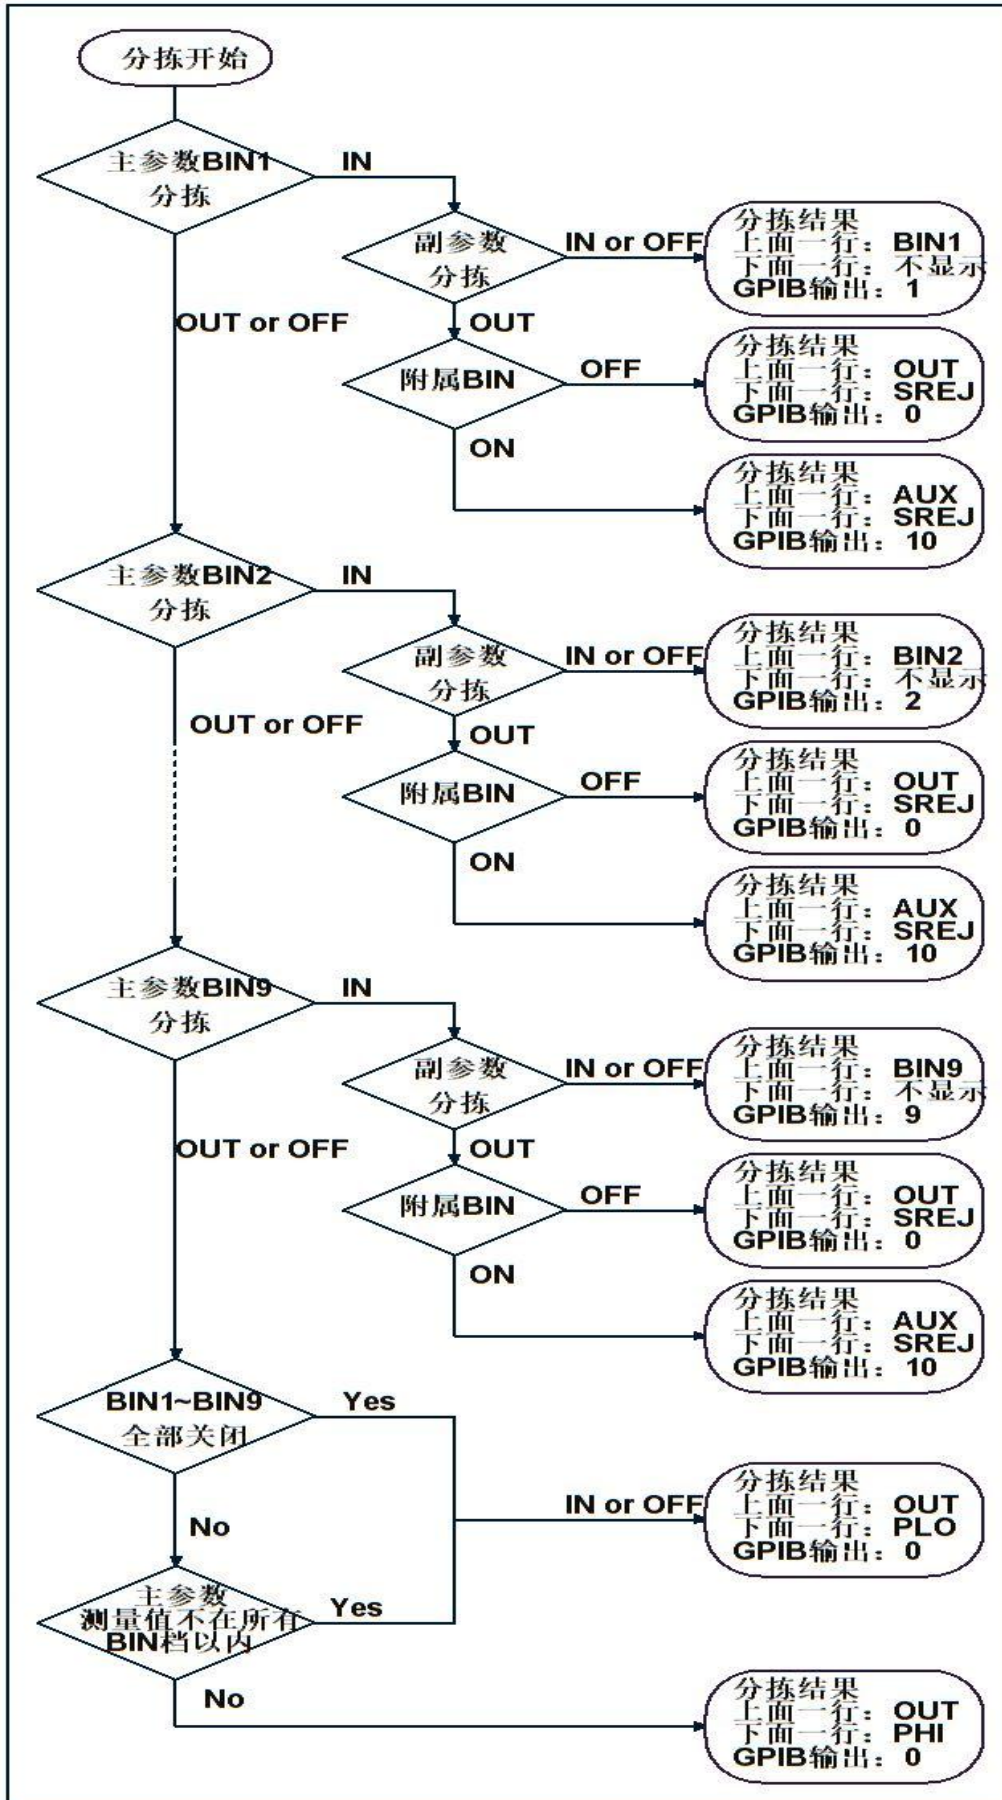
分拣开始

主参数BIN1 分拣

IN

副参数 分拣

IN or OFF

分拣结果
上面一行：BIN1
下面一行：不显示
GPIB输出：1

OUT or OFF

OUT

附属BIN

OFF

分拣结果
上面一行：OUT
下面一行：SREJ
GPIB输出：0

ON

分拣结果
上面一行：AUX
下面一行：SREJ
GPIB输出：10

主参数BIN2 分拣

IN

副参数 分拣

IN or OFF

分拣结果
上面一行：BIN2
下面一行：不显示
GPIB输出：2

OUT or OFF

OUT

附属BIN

OFF

分拣结果
上面一行：OUT
下面一行：SREJ
GPIB输出：0

ON

分拣结果
上面一行：AUX
下面一行：SREJ
GPIB输出：10

主参数BIN9 分拣

IN

副参数 分拣

IN or OFF

分拣结果
上面一行：BIN9
下面一行：不显示
GPIB输出：9

OUT or OFF

OUT

附属BIN

OFF

分拣结果
上面一行：OUT
下面一行：SREJ
GPIB输出：0

ON

分拣结果
上面一行：AUX
下面一行：SREJ
GPIB输出：10

BIN1~BIN9 全部关闭

Yes

IN or OFF

分拣结果
上面一行：OUT
下面一行：PLO
GPIB输出：0

No

主参数 测量值不在所有 BIN档以内

Yes

No

分拣结果
上面一行：OUT
下面一行：PHI
GPIB输出：0